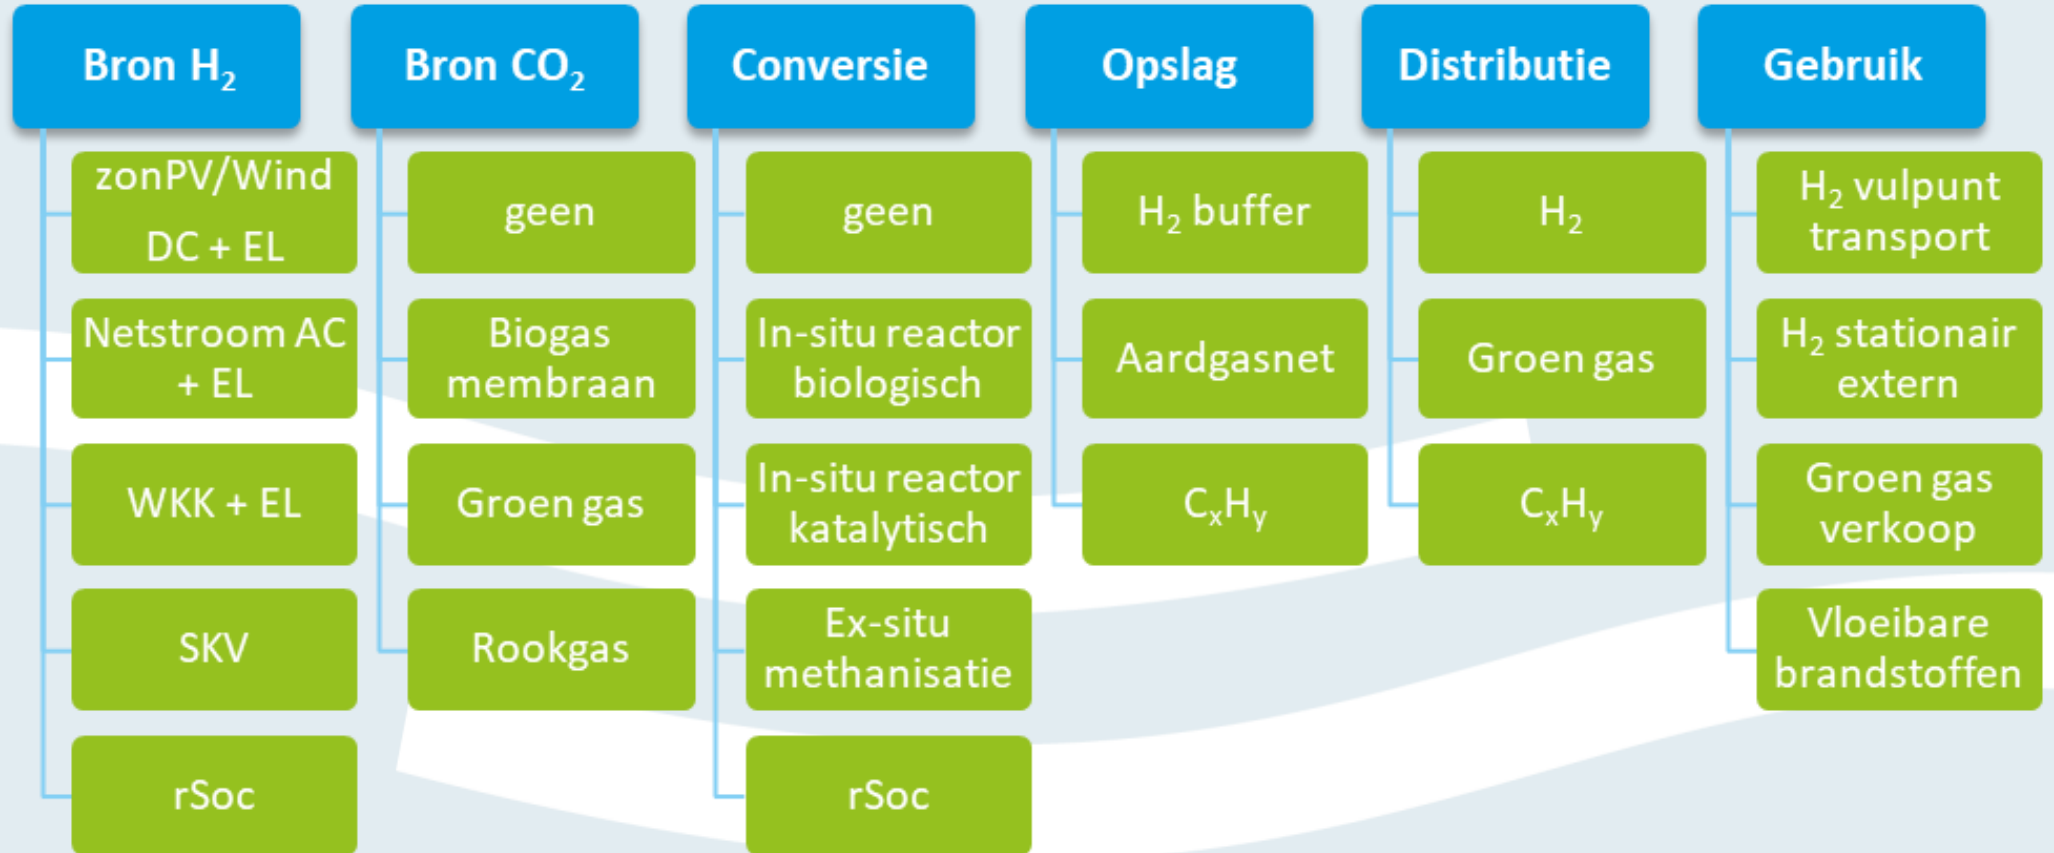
Bron $H_2$

zonPV/Wind DC + EL

Netstroom AC + EL

WKK + EL

SKV

rSoc

Bron $CO_2$

geen

Biogas membraan

Groen gas

Rookgas

Conversie

geen

In-situ reactor biologisch

In-situ reactor katalytisch

Ex-situ methanisatie

rSoc

Opslag

$H_2$ buffer

Aardgasnet

$C_xH_y$

Distributie

$H_2$

Groen gas

$C_xH_y$

Gebruik

$H_2$ vulpunt transport

$H_2$ stationair extern

Groen gas verkoop

Vloeibare brandstoffen